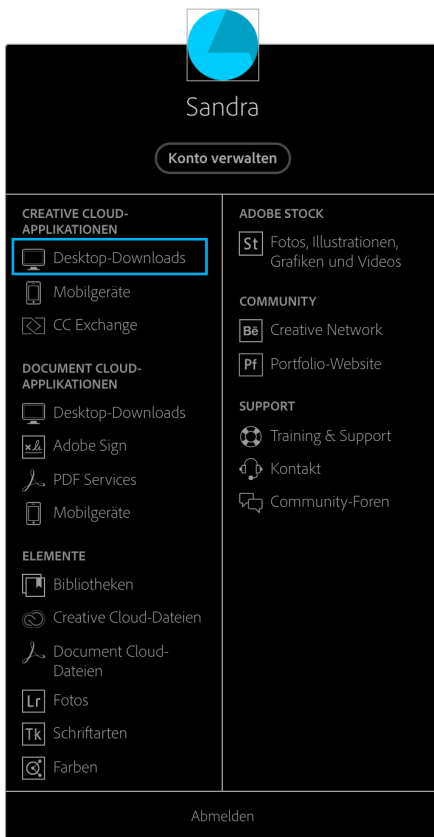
Sandra

Konto verwalten

CREATIVE CLOUD-APPLIKATIONEN

Desktop-Downloads

Mobilgeräte

CC Exchange

DOCUMENT CLOUD-APPLIKATIONEN

Desktop-Downloads

Adobe Sign

PDF Services

Mobilgeräte

ELEMENTE

Bibliotheken

Creative Cloud-Dateien

Document Cloud-Dateien

Lr Fotos

Tk Schriftarten

Farben

ADOBE STOCK

St Fotos, Illustrationen, Grafiken und Videos

COMMUNITY

Bē Creative Network

Pf Portfolio-Website

SUPPORT

Training & Support

Kontakt

Community-Foren

Abmelden